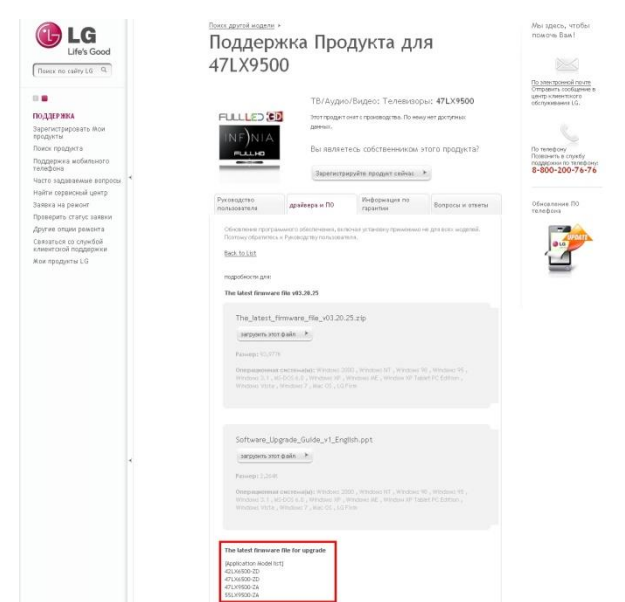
LG
Life's Good

Поиск по сайту LG

ПОДДЕРЖКА
Зарегистрировать Мои продукты
Поиск продукта
Поддержка мобильного телефона
Часто задаваемые вопросы
Найти сервисный центр
Заявка на ремонт
Проверить статус заявки
Другие опции ремонта
Связаться со службой клиентской поддержки
Мои продукты LG

Поиск другой модели »

Поддержка Продукта для 47LX9500

FULL LED 3D
INFINIA
FULL HD

ТВ/Аудио/Видео: Телевизоры: 47LX9500

Этот продукт снят с производства. По нему нет доступных данных.

Вы являетесь собственником этого продукта?

Зарегистрируйте продукт сейчас ›

| Руководство пользователя | драйверы и ПО | Информация по гарантии | Вопросы и ответы |
|---|---|---|---|

Обновление программного обеспечения, включая установку применимо не для всех моделей. Поэтому обратитесь к Руководству пользователя.

Back to List

подробности для:

The latest firmware file v03.20.25

The_latest_Firmware_File_v03.20.25.zip

загрузить этот файл ›

Размер: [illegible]

Операционная система(ы): Windows 2000 , Windows NT , Windows 98 , Windows 95 , Windows 3.1 , MS-DOS 6.0 , Windows XP , Windows ME , Windows XP Tablet PC Edition , Windows Vista , Windows 7 , Mac OS , LG Firm

Software_Upgrade_Guide_v1_English.ppt

загрузить этот файл ›

Размер: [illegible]

Операционная система(ы): Windows 2000 , Windows NT , Windows 98 , Windows 95 , Windows 3.1 , MS-DOS 6.0 , Windows XP , Windows ME , Windows XP Tablet PC Edition , Windows Vista , Windows 7 , Mac OS , LG Firm

The latest firmware file for upgrade

[Application Model list]
42LX6500-ZD
47LX6500-ZD
47LX9500-ZA
55LX9500-ZA

Мы здесь, чтобы помочь Вам!

По электронной почте
Отправить сообщение в центр клиентского обслуживания LG.

По телефону
Позвонить в службу поддержки по телефону:
8-800-200-76-76

Обновление ПО телефона

UPDATE
LG